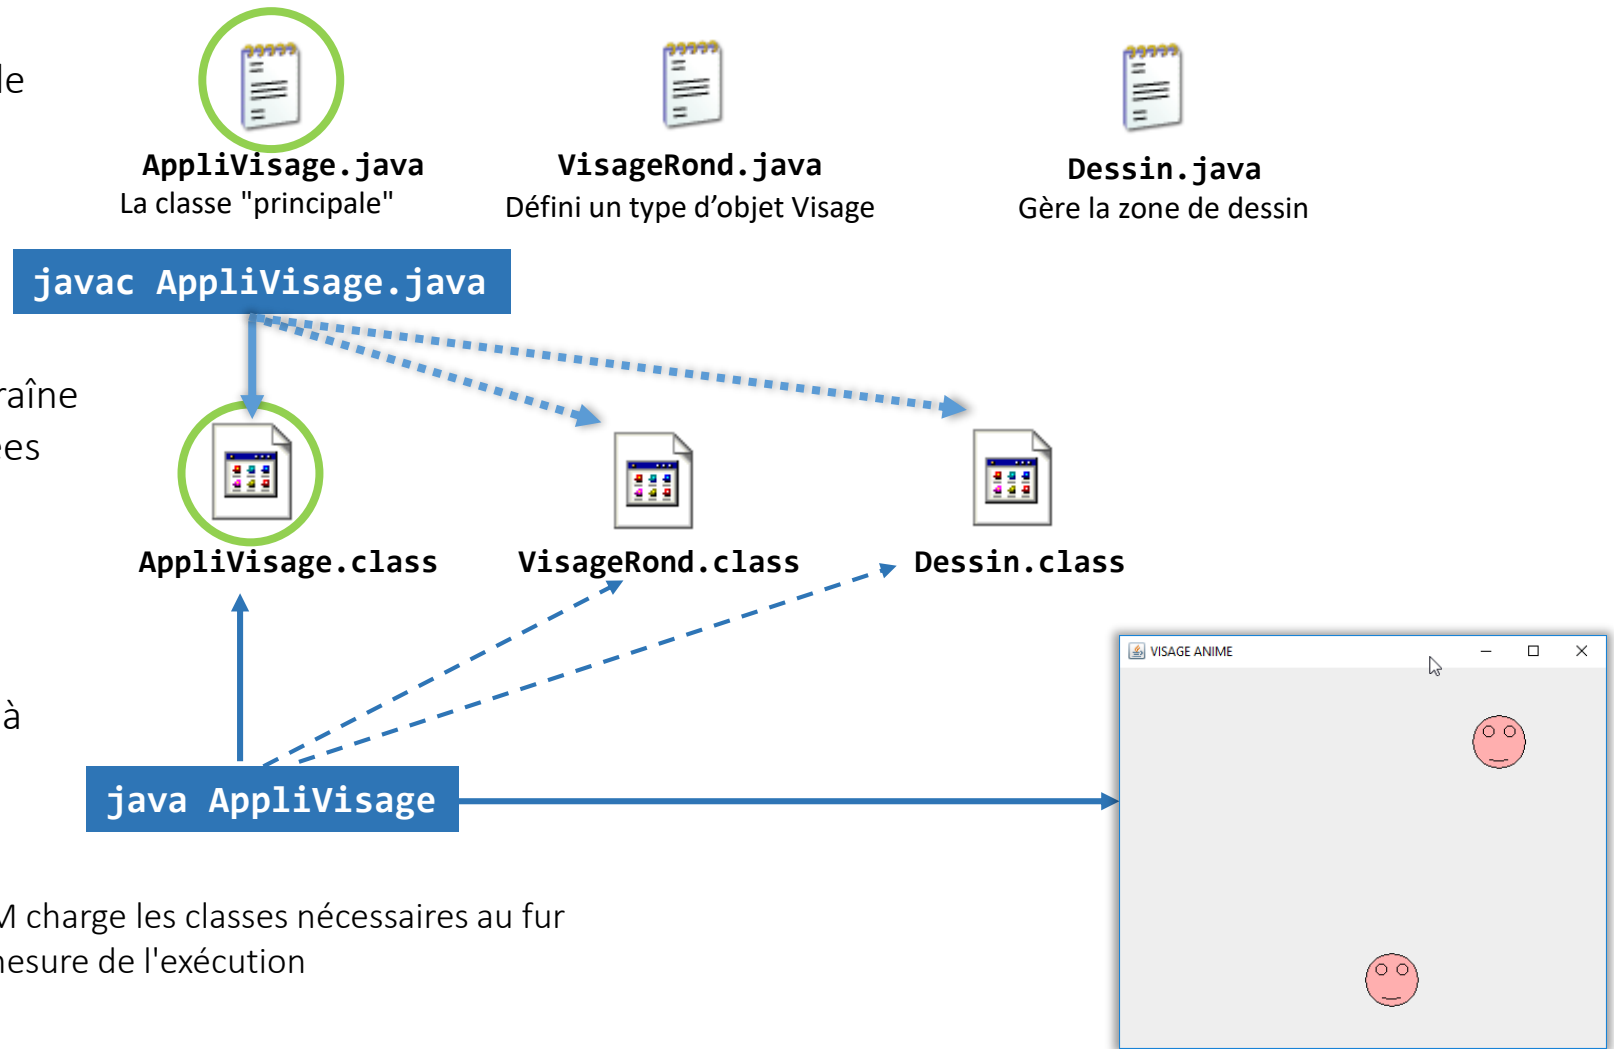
le

AppliVisage.java
La classe "principale"

VisageRond.java
Défini un type d'objet Visage

Dessin.java
Gère la zone de dessin

javac AppliVisage.java

raîne
es

AppliVisage.class

VisageRond.class

Dessin.class

à

java AppliVisage

VISAGE ANIME

M charge les classes nécessaires au fur
nesure de l'exécution